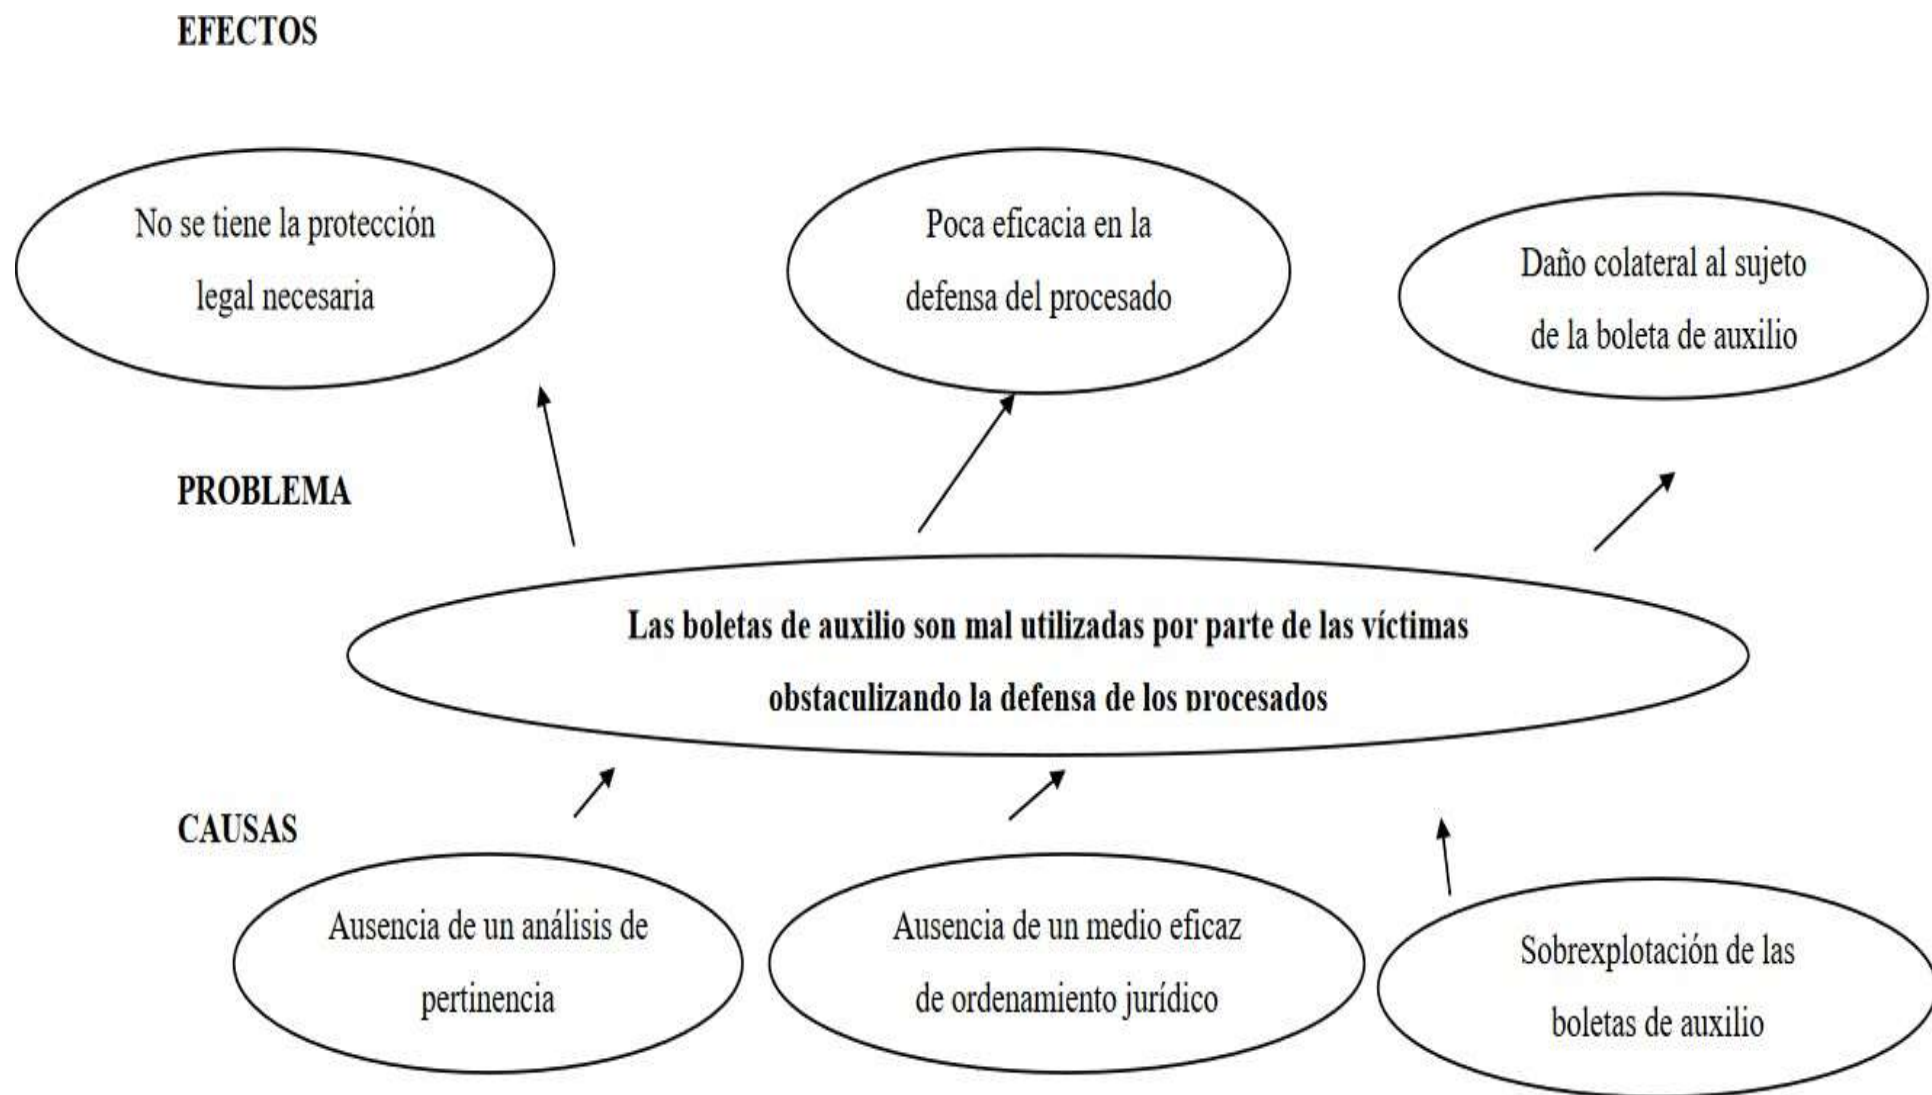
EFECTOS

No se tiene la protección legal necesaria

Poca eficacia en la defensa del procesado

Daño colateral al sujeto de la boleta de auxilio

PROBLEMA

Las boletas de auxilio son mal utilizadas por parte de las víctimas obstaculizando la defensa de los procesados

CAUSAS

Ausencia de un análisis de pertinencia

Ausencia de un medio eficaz de ordenamiento jurídico

Sobrexplotación de las boletas de auxilio